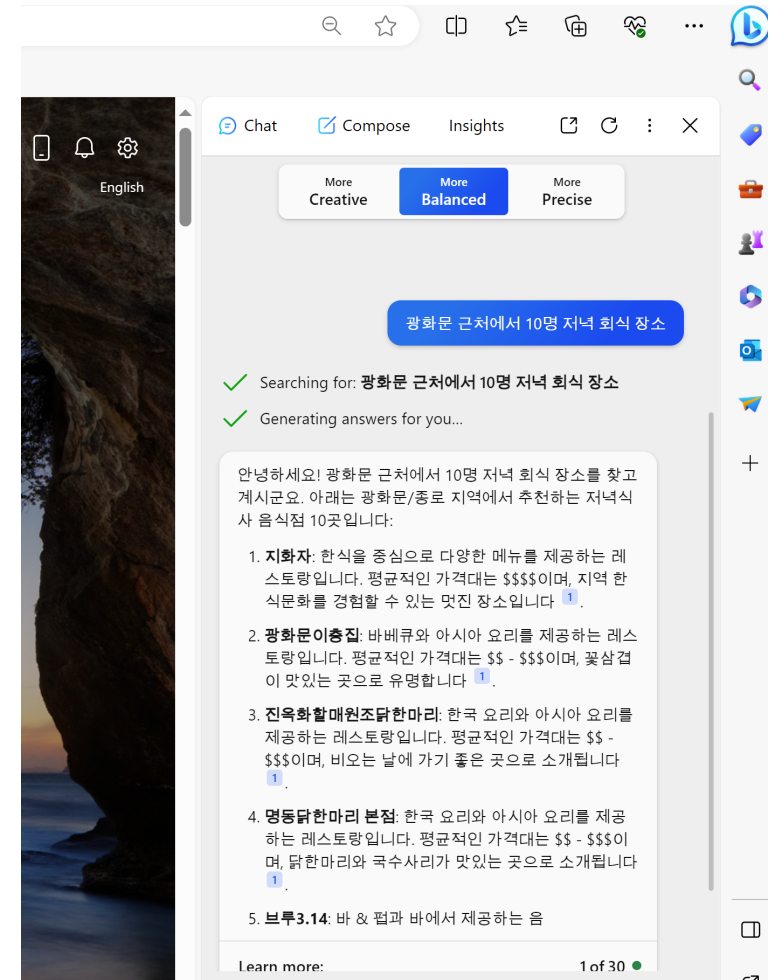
English

Chat Compose Insights

More Creative
More Balanced
More Precise

광화문 근처에서 10명 저녁 회식 장소

Searching for: **광화문 근처에서 10명 저녁 회식 장소**

Generating answers for you...

안녕하세요! 광화문 근처에서 10명 저녁 회식 장소를 찾고 계시군요. 아래는 광화문/종로 지역에서 추천하는 저녁식사 음식점 10곳입니다:

1. **지화자**: 한식을 중심으로 다양한 메뉴를 제공하는 레스토랑입니다. 평균적인 가격대는 $$$$이며, 지역 한식문화를 경험할 수 있는 멋진 장소입니다 1.

2. **광화문이층집**: 바베큐와 아시아 요리를 제공하는 레스토랑입니다. 평균적인 가격대는 $$ - $$$이며, 꽃삼겹이 맛있는 곳으로 유명합니다 1.

3. **진옥화할매원조닭한마리**: 한국 요리와 아시아 요리를 제공하는 레스토랑입니다. 평균적인 가격대는 $$ - $$$이며, 비오는 날에 가기 좋은 곳으로 소개됩니다 1.

4. **명동닭한마리 본점**: 한국 요리와 아시아 요리를 제공하는 레스토랑입니다. 평균적인 가격대는 $$ - $$$이며, 닭한마리와 국수사리가 맛있는 곳으로 소개됩니다 1.

5. **브루3.14**: 바 & 펍과 바에서 제공하는 음

Learn more: 1 of 30